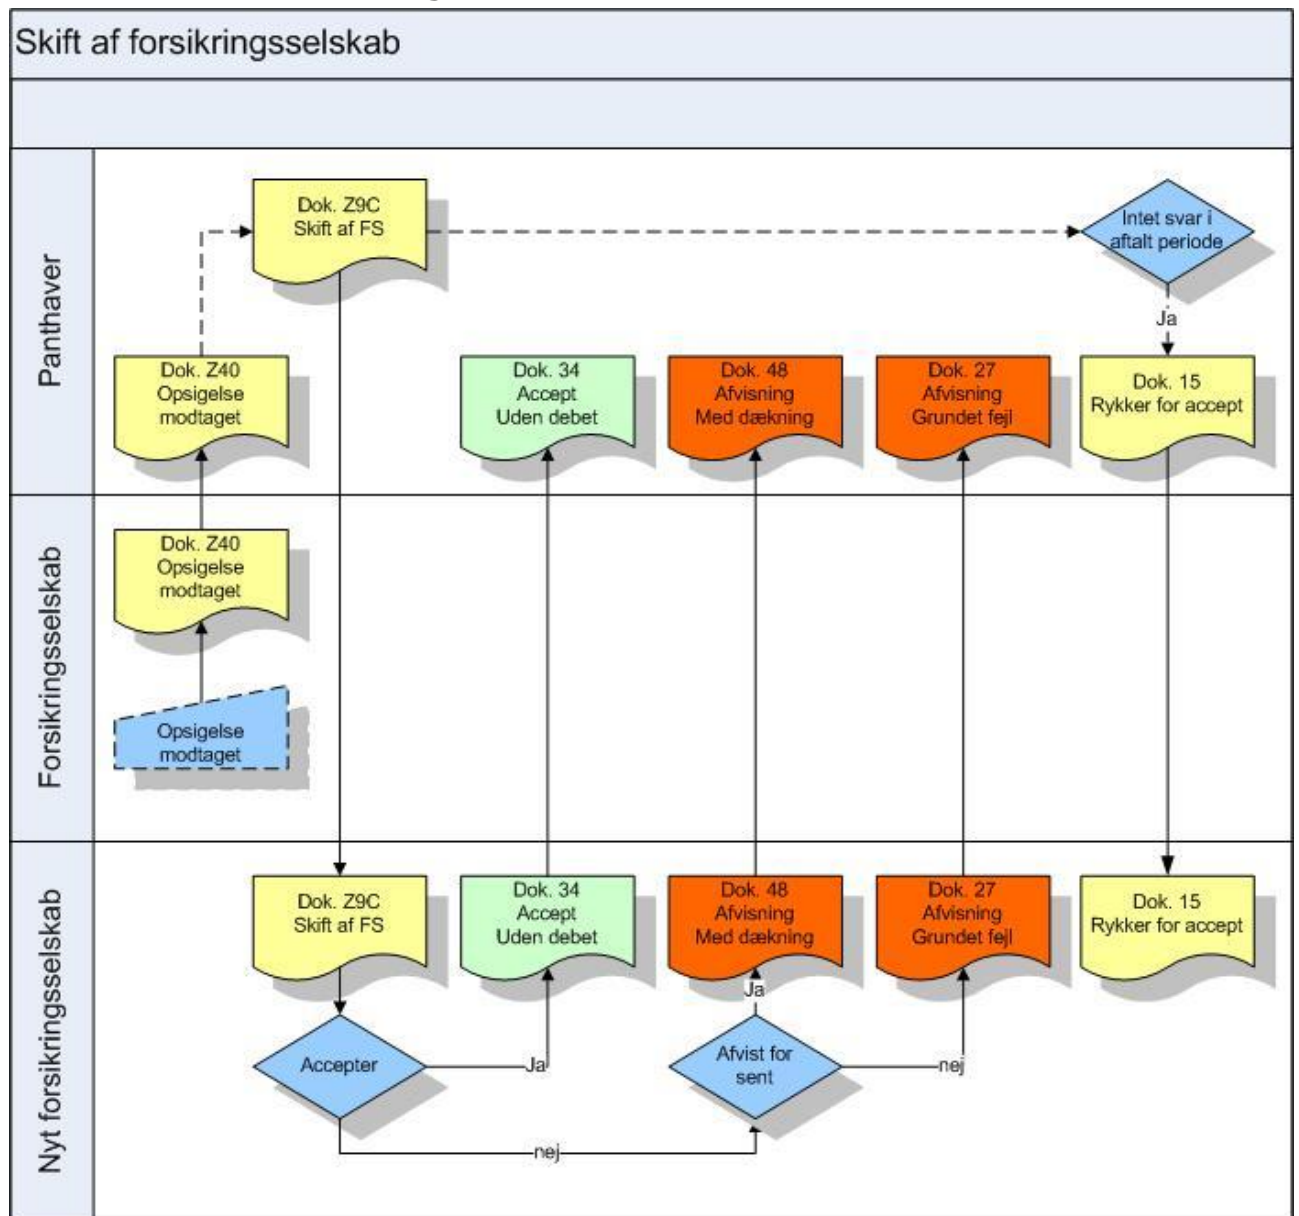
Skift af forsikringsselskab

Panthaver

Dok. Z9C
Skift af FS

Intet svar i aftalt periode

Ja

Dok. Z40
Opsigelse modtaget

Dok. 34
Accept
Uden debet

Dok. 48
Afvisning
Med dækning

Dok. 27
Afvisning
Grundet fejl

Dok. 15
Rykker for accept

Forsikringsselskab

Dok. Z40
Opsigelse modtaget

Opsigelse modtaget

Nyt forsikringsselskab

Dok. Z9C
Skift af FS

Dok. 34
Accept
Uden debet

Dok. 48
Afvisning
Med dækning

Dok. 27
Afvisning
Grundet fejl

Dok. 15
Rykker for accept

Ja

Accepter

Ja

Afvist for sent

nej

nej